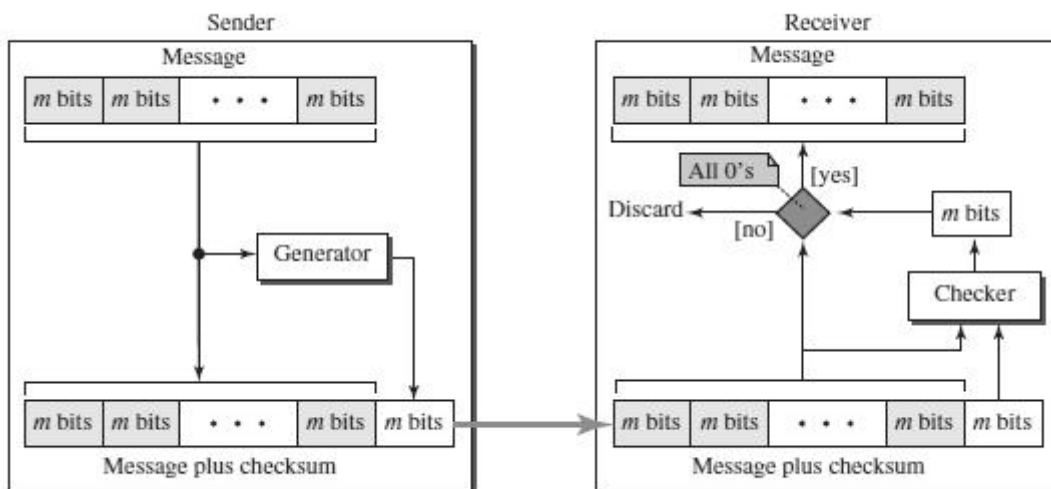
Sender

Message

*m* bits | *m* bits | • • • | *m* bits

Generator

*m* bits | *m* bits | • • • | *m* bits | *m* bits

Message plus checksum

Receiver

Message

*m* bits | *m* bits | • • • | *m* bits

All 0's

[yes]

Discard

[no]

*m* bits

Checker

*m* bits | *m* bits | • • • | *m* bits | *m* bits

Message plus checksum